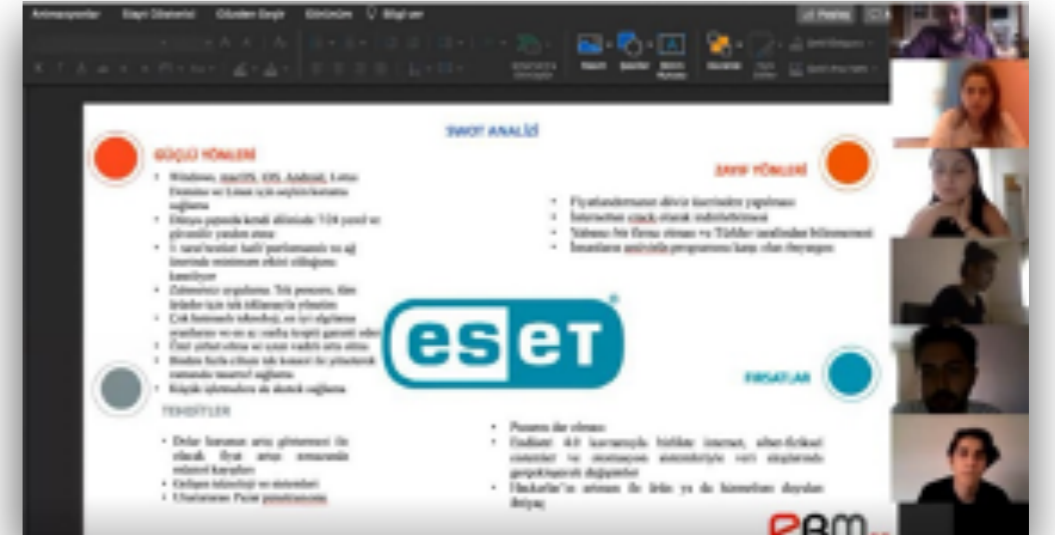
Animasyonlar Slayt Gösterisi Gözden Geçir Görünüm Bilgi ver

SWOT ANALİZİ

GÜÇLÜ YÖNLERİ

• Windows, macOS, iOS, Android, Linux Destekler ve Linux için sağlamaktadır
• Dünya çapında kendi alanında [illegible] yerel ve güvenilir yazılım sunar
• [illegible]
• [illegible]
• Çok kazanımlı teknoloji, en iyi algılama oranlarını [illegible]
• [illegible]
• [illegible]
• Küçük işletmelere de destek sağlama

ZAYIF YÖNLERİ

• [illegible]
• İnternetten crack olarak indirilebilmesi
• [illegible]
• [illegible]

eset

TEHDİTLER

• Dolar kurunun artış göstermesi ile olacak fiyat artışı sonucunda müşteri kaybları
• Gelişen teknoloji ve sistemleri
• Ulusüstünün Pazar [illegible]

FIRSATLAR

• Pazarın dar olması
• Endüstri 4.0 kavramıyla birlikte internet, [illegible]
• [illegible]

ebm